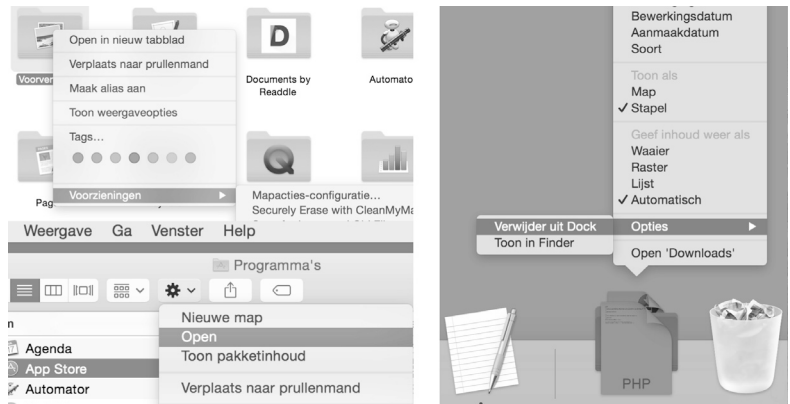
Voorver
Open in nieuw tabblad
Verplaats naar prullenmand
Maak alias aan
Toon weergaveopties
Tags...
Voorzieningen
Documents by Readdle
Automato
Pag
Mapacties-configuratie...
Securely Erase with CleanMyMa

Weergave Ga Venster Help
Programma's
n
Agenda
App Store
Automator
Nieuwe map
Open
Toon pakketinhoud
Verplaats naar prullenmand

Bewerkingsdatum
Aanmaakdatum
Soort
Toon als
Map
✓ Stapel
Geef inhoud weer als
Waaier
Raster
Lijst
✓ Automatisch
Verwijder uit Dock
Toon in Finder
Opties
Open 'Downloads'
PHP